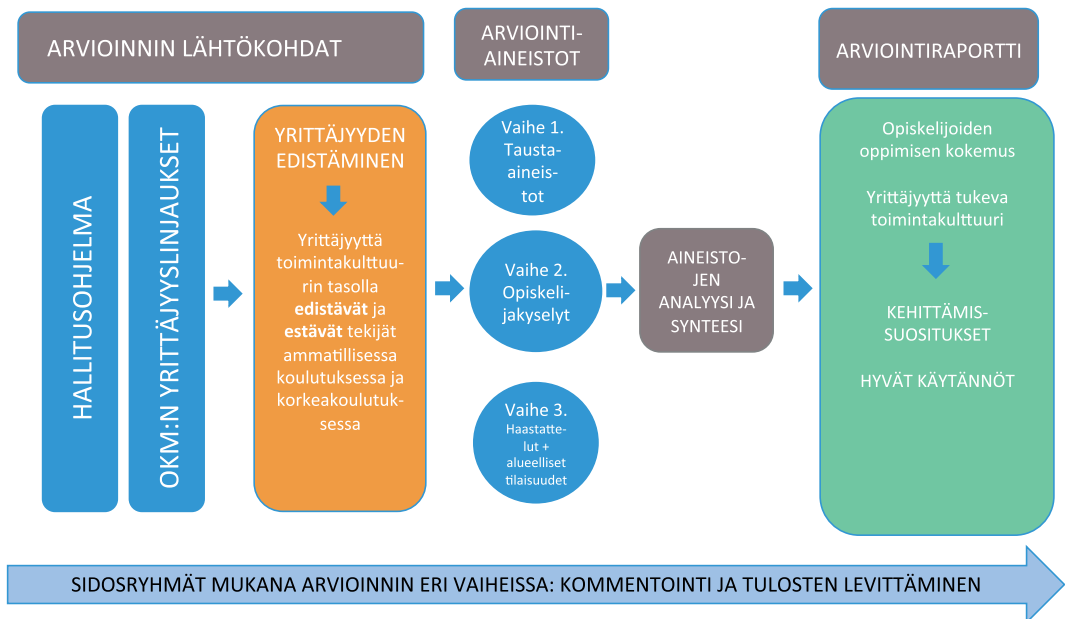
ARVIOINNIN LÄHTÖKOHDAT

ARVIOINTI-AINEISTOT

ARVIOINTIRAPORTTI

HALLITUSOHJELMA

OKM:N YRITTÄJYYSLINJAUKSET

YRITTÄJYYDEN EDISTÄMINEN

Yrittäjyyttä toimintakulttuurin tasolla **edistävät** ja **estävät** tekijät ammatillisessa koulutuksessa ja korkeakoulutuksessa

Vaihe 1. Tausta-aineistot

Vaihe 2. Opiskelijakyselyt

Vaihe 3. Haastattelut + alueelliset tilaisuudet

AINEISTOJEN ANALYYSI JA SYNTEESI

Opiskelijoiden oppimisen kokemus

Yrittäjyyttä tukeva toimintakulttuuri

KEHITTÄMISSUOSITUKSET

HYVÄT KÄYTÄNNÖT

SIDOSRYHMÄT MUKANA ARVIOINNIN ERI VAIHEISSA: KOMMENTOINTI JA TULOSTEN LEVITTÄMINEN